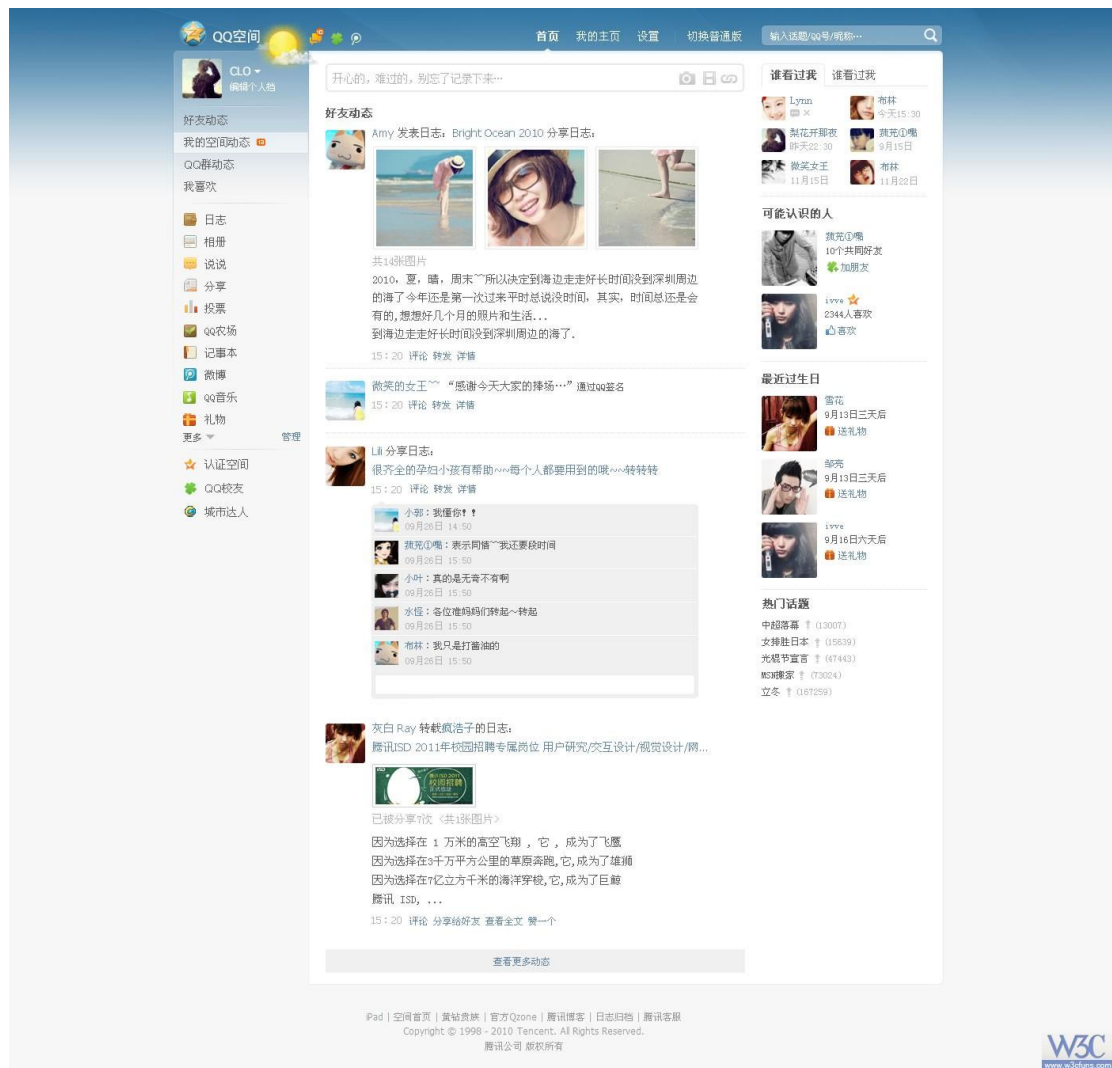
QQ空间

首页 我的主页 设置 切换普通版

输入话题/QQ号/昵称…

CLO
编辑个人档

好友动态
我的空间动态
QQ群动态
我喜欢

日志
相册
说说
分享
投票
QQ农场
记事本
微博
QQ音乐
礼物
更多 管理

认证空间
QQ校友
城市达人

开心的，难过的，别忘了记录下来…

好友动态

Amy 发表日志：Bright Ocean 2010 分享日志：

共14张图片
2010，夏，晴，周末~~所以决定到海边走走好长时间没到深圳周边的海了今年还是第一次过来平时总说没时间，其实，时间总还是会有的，想想好几个月的照片和生活...
到海边走走好长时间没到深圳周边的海了.

15:20 评论 转发 详情

微笑的女王~~ "感谢今天大家的捧场…" 通过QQ签名
15:20 评论 转发 详情

Lili 分享日志：
很齐全的孕妇小孩有帮助~~每个人都要用到的哦~~转转转
15:20 评论 转发 详情

小郭：我懂你！！
09月26日 14:50
蔬菜①嘴：表示同情~~我还要段时间
09月26日 15:50
小叶：真的是无奇不有啊
09月26日 15:50
水惺：各位准妈妈们转起~转起
09月26日 15:50
布林：我只是打酱油的
09月26日 15:50

灰白 Ray 转载疯浩子的日志：
腾讯ISD 2011年校园招聘专属岗位 用户研究/交互设计/视觉设计/网...

已被分享7次（共1张图片）
因为选择在 1 万米的高空飞翔 ，它 ，成为了飞鹰
因为选择在3千万平方公里的草原奔跑，它，成为了雄狮
因为选择在7亿立方千米的海洋穿梭，它，成为了巨鲸
腾讯 ISD，...
15:20 评论 分享给好友 查看全文 赞一个

查看更多动态

谁看过我 我看过谁
Lynn
布林 今天15:30
梨花开那夜 昨天22:30
蔬菜①嘴 9月15日
微笑女王 11月15日
布林 11月22日

可能认识的人
蔬菜①嘴
10个共同好友
加朋友
ivve
2344人喜欢
喜欢

最近过生日
雪花
9月13日三天后
送礼物
郜亮
9月13日三天后
送礼物
ivve
9月16日六天后
送礼物

热门话题
中超落幕 (13007)
女排胜日本 (15639)
光棍节宣言 (47443)
MSN搬家 (73024)
立冬 (167259)

iPad | 空间首页 | 黄钻贵族 | 官方Qzone | 腾讯博客 | 日志归档 | 腾讯客服
Copyright © 1998 - 2010 Tencent. All Rights Reserved.
腾讯公司 版权所有

W3C
www.w3cfuns.com